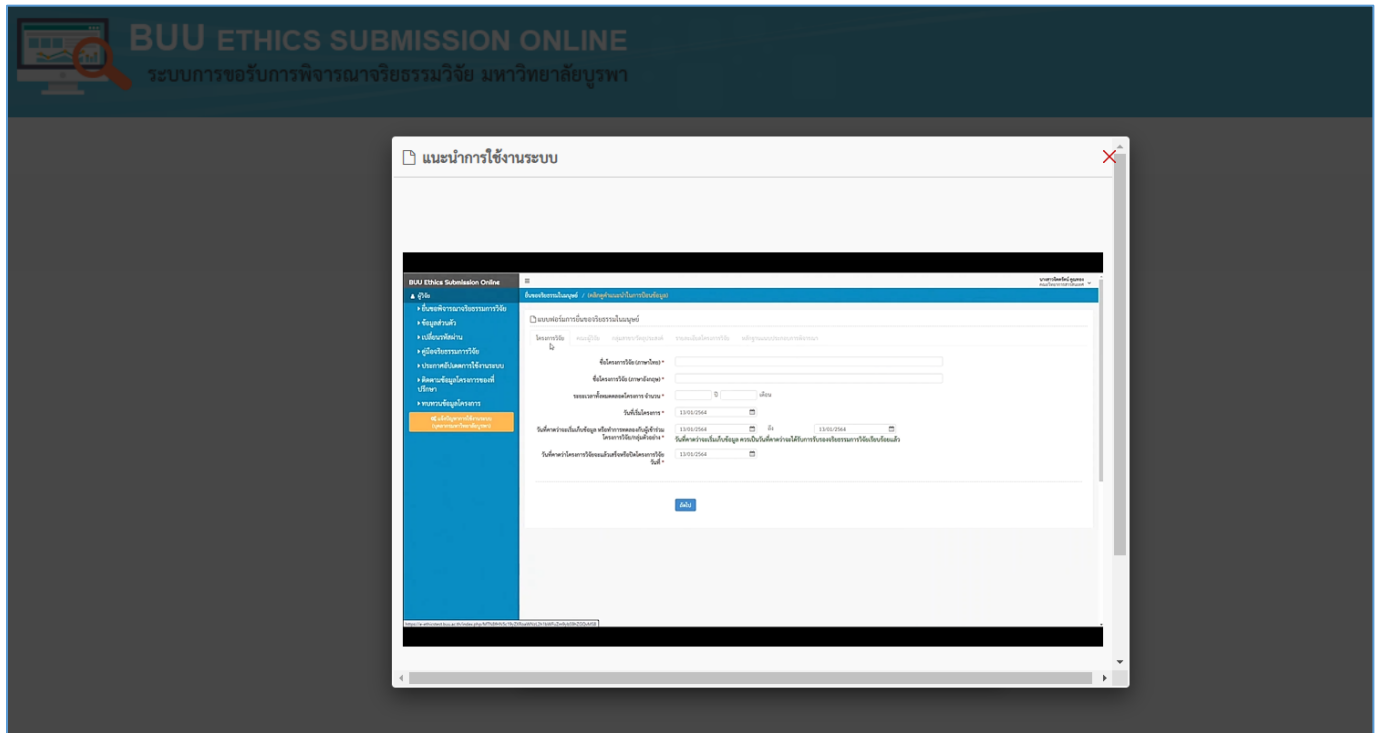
BUU ETHICS SUBMISSION ONLINE
ระบบการขอรับการพิจารณาจริยธรรมวิจัย มหาวิทยาลัยบูรพา

แนะนำการใช้งานระบบ

BUU Ethics Submission Online
ผู้วิจัย
ยื่นขอพิจารณาจริยธรรมการวิจัย
ข้อมูลส่วนตัว
เปลี่ยนรหัสผ่าน
คู่มือจริยธรรมการวิจัย
ประกาศเปิดใช้งานระบบ
ติดตามข้อมูลโครงการของที่ปรึกษา
ทบทวนข้อมูลโครงการ

ยื่นขอจริยธรรมในมนุษย์ / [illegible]

แบบฟอร์มการยื่นขอจริยธรรมในมนุษย์
โครงการวิจัย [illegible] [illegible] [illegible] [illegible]

ชื่อโครงการวิจัย (ภาษาไทย) *
ชื่อโครงการวิจัย (ภาษาอังกฤษ) *
ระยะเวลาตั้งแต่ตลอดโครงการ จำนวน * 0 เดือน
วันที่เริ่มโครงการ * 13/01/2564
วันที่คาดว่าจะเริ่มเก็บข้อมูล หรือทำการทดลองกับผู้เข้าร่วมโครงการวิจัย/กลุ่มตัวอย่าง * 13/01/2564 ถึง 13/01/2564
วันที่คาดว่าจะเริ่มเก็บข้อมูล ควรเป็นวันที่คาดว่าจะได้รับการรับรองจริยธรรมการวิจัยเรียบร้อยแล้ว
วันที่คาดว่าโครงการวิจัยจะแล้วเสร็จหรือปิดโครงการวิจัย วันที่ * 13/01/2564
ถัดไป